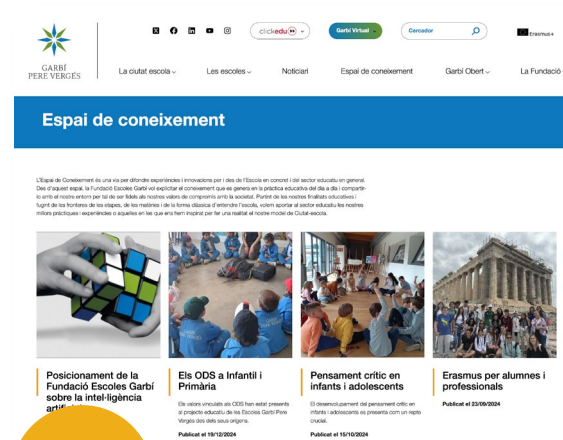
GARBÍ PERE VERGÉS

clickedu

Garbí Virtual

Cercador

Erasmus+

La ciutat escola

Les escoles

Noticiari

Espai de coneixement

Garbí Obert

La Fundació

Espai de coneixement

L'Espai de Coneixement és una via per difondre experiències i innovacions per i des de l'Escola en concret i del sector educatiu en general. Des d'aquest espai, la Fundació Escoles Garbí vol explicitar el coneixement que es genera en la pràctica educativa del dia a dia i compartir-lo amb el nostre entorn per tal de ser fidels als nostres valors de compromís amb la societat. Partint de les nostres finalitats educatives i fugint de les fronteres de les etapes, de les matèries i de la forma clàssica d'entendre l'escola, volem aportar al sector educatiu les nostres millors pràctiques i experiències o aquelles en les que ens hem inspirat per fer una realitat el nostre model de Ciutat-escola.

Posicionament de la Fundació Escoles Garbí sobre la intel·ligència artificial

Els ODS a Infantil i Primària

Els valors vinculats als ODS han estat presents al projecte educatiu de les Escoles Garbí Pere Vergés des dels seus orígens.

Publicat el 19/12/2024

Pensament crític en infants i adolescents

El desenvolupament del pensament crític en infants i adolescents es presenta com un repte crucial.

Publicat el 15/10/2024

Erasmus per alumnes i professionals

Publicat el 23/09/2024